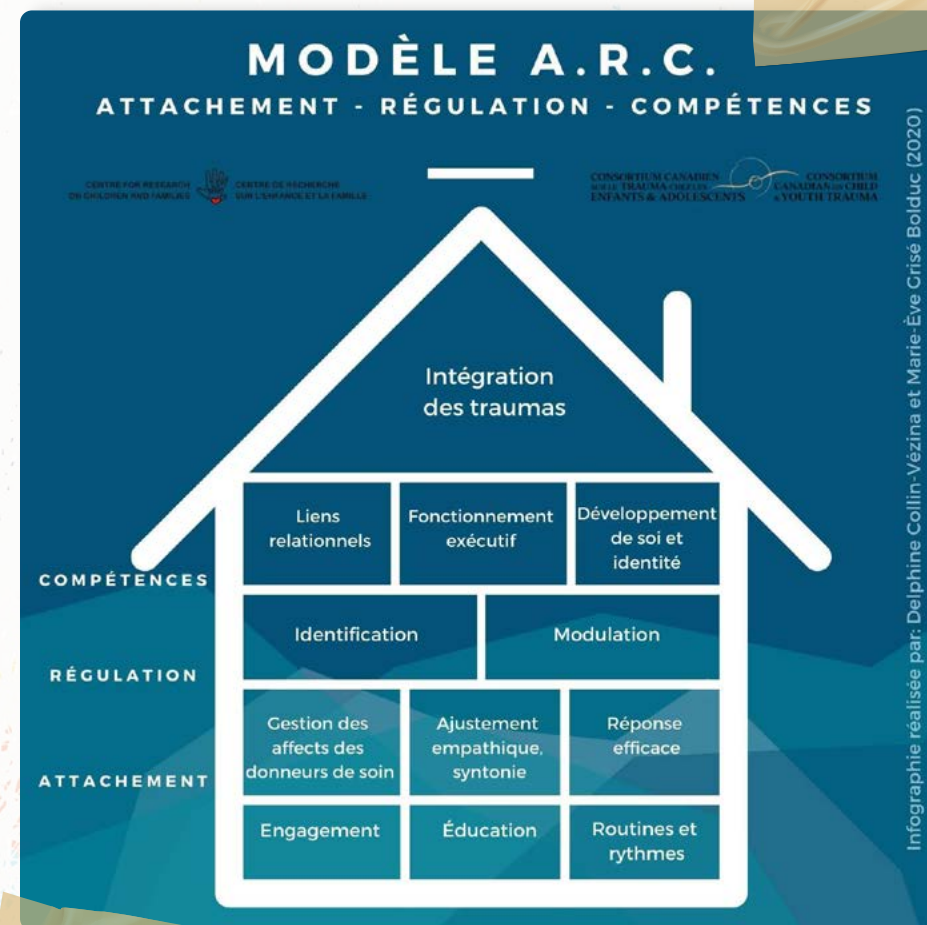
MODÈLE A.R.C.
ATTACHEMENT - RÉGULATION - COMPÉTENCES

CENTRE FOR RESEARCH ON CHILDREN AND FAMILIES CENTRE DE RECHERCHE SUR L'ENFANCE ET LA FAMILLE

CONSORTIUM CANADIEN SUR LE TRAUMA CHEZ LES ENFANTS & ADOLESCENTS CONSORTIUM CANADIAN ON CHILD & YOUTH TRAUMA

Infographie réalisée par: Delphine Collin-Vézina et Marie-Ève Crisé Bolduc (2020)

Intégration des traumas

COMPÉTENCES

Liens relationnels

Fonctionnement exécutif

Développement de soi et identité

RÉGULATION

Identification

Modulation

ATTACHEMENT

Gestion des affects des donneurs de soin

Ajustement empathique, syntonie

Réponse efficace

Engagement

Éducation

Routines et rythmes